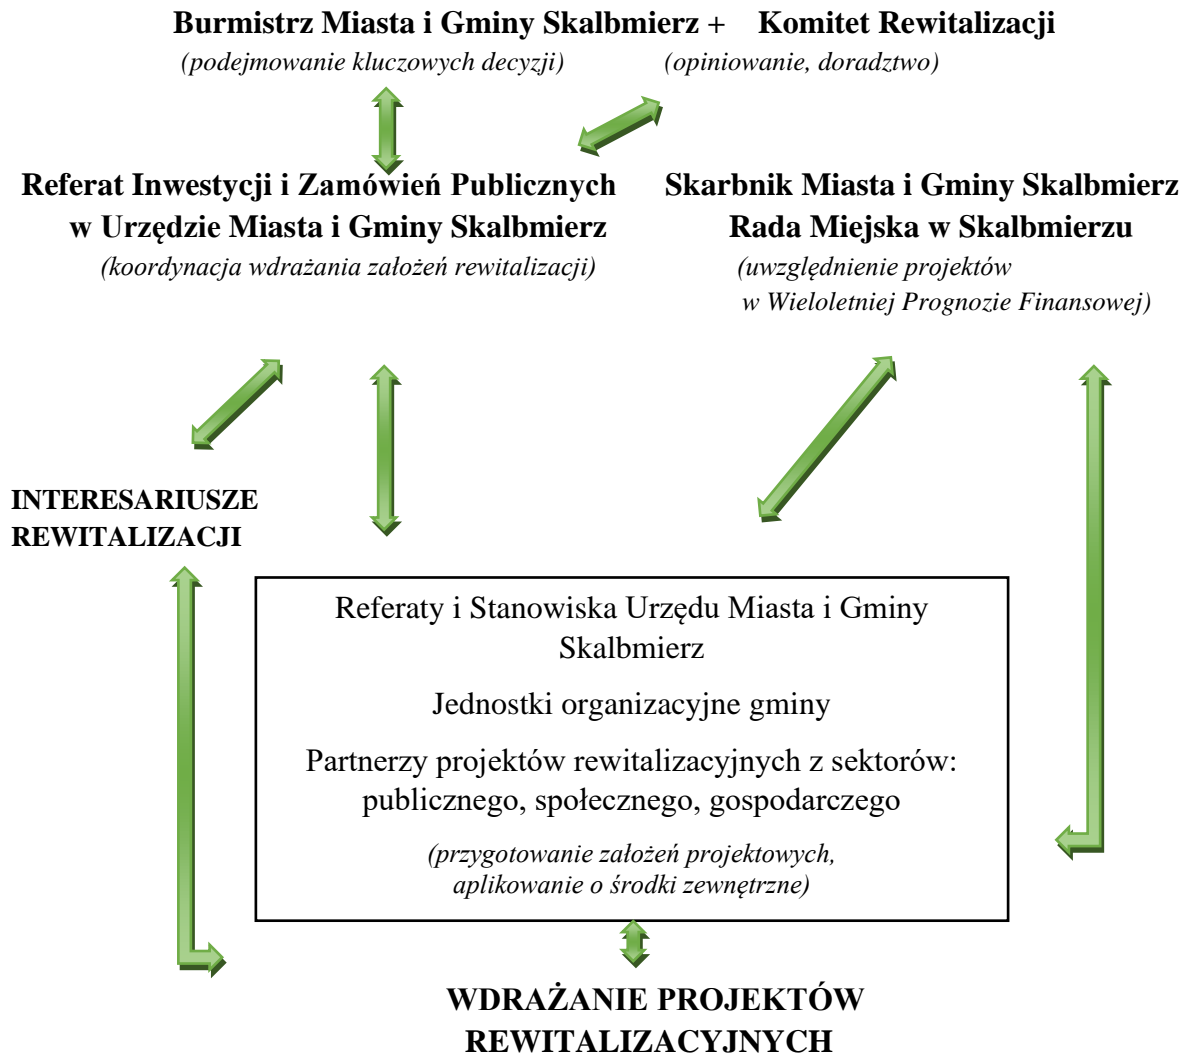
**Burmistrz Miasta i Gminy Skalbmierz + Komitet Rewitalizacji**
*(podejmowanie kluczowych decyzji)* *(opiniowanie, doradztwo)*

**Referat Inwestycji i Zamówień Publicznych w Urzędzie Miasta i Gminy Skalbmierz**
*(koordynacja wdrażania założeń rewitalizacji)*

**Skarbnik Miasta i Gminy Skalbmierz Rada Miejska w Skalbmierzu**
*(uwzględnienie projektów w Wieloletniej Prognozie Finansowej)*

**INTERESARIUSZE REWITALIZACJI**

Referaty i Stanowiska Urzędu Miasta i Gminy Skalbmierz

Jednostki organizacyjne gminy

Partnerzy projektów rewitalizacyjnych z sektorów: publicznego, społecznego, gospodarczego

*(przygotowanie założeń projektowych, aplikowanie o środki zewnętrzne)*

**WDRAŻANIE PROJEKTÓW REWITALIZACYJNYCH**